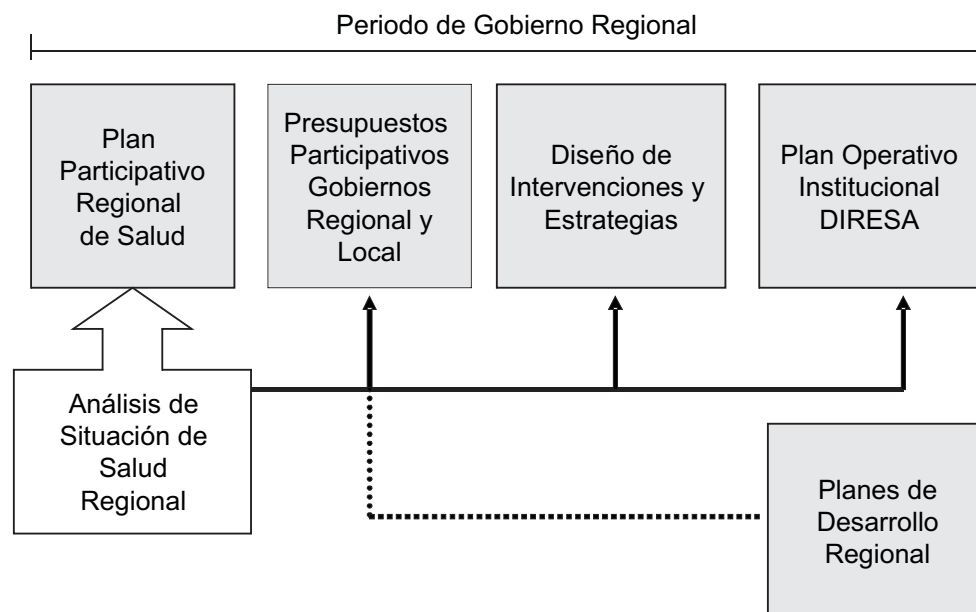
Periodo de Gobierno Regional

Plan Participativo Regional de Salud

Presupuestos Participativos Gobiernos Regional y Local

Diseño de Intervenciones y Estrategias

Plan Operativo Institucional DIRESA

Análisis de Situación de Salud Regional

Planes de Desarrollo Regional